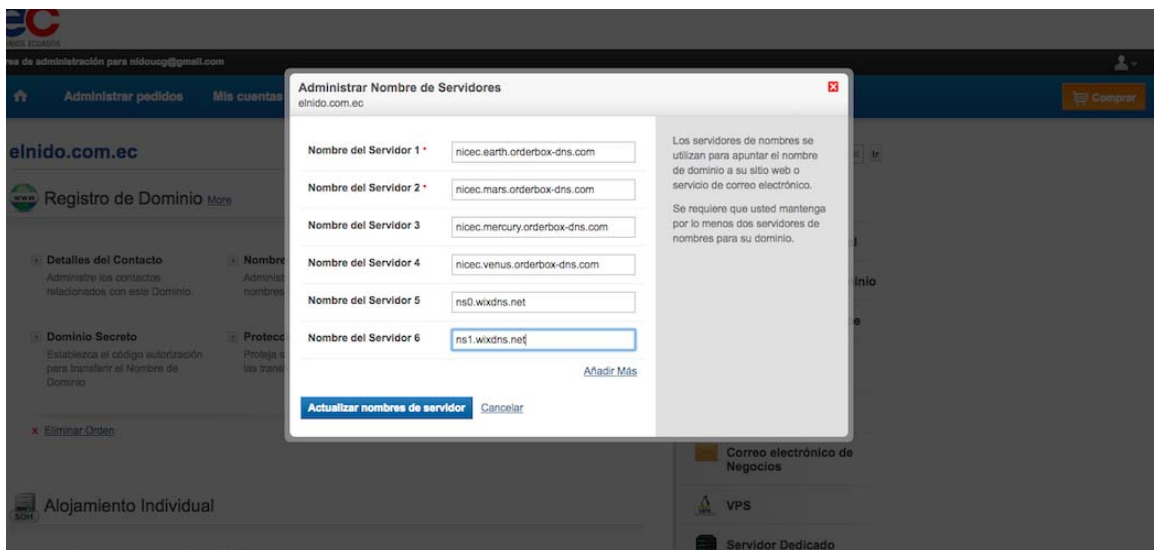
ec
NIDS ECUADOR

ea de administración para nidoucg@gmail.com

Administrar pedidos Mis cuentas

Comprar

elnido.com.ec

Registro de Dominio More

Detalles del Contacto
Administre los contactos relacionados con este Dominio.

Nombre
Administ
nombres

Dominio Secreto
Establezca el código autorización para transferir el Nombre de Dominio

Protecc
Proteja s
las transf

x Eliminar Orden

Alojamiento Individual

Administrar Nombre de Servidores
elnido.com.ec

| | |
|---|---|
| Nombre del Servidor 1 * | nicec.earth.orderbox-dns.com |
| Nombre del Servidor 2 * | nicec.mars.orderbox-dns.com |
| Nombre del Servidor 3 | nicec.mercury.orderbox-dns.com |
| Nombre del Servidor 4 | nicec.venus.orderbox-dns.com |
| Nombre del Servidor 5 | ns0.wixdns.net |
| Nombre del Servidor 6 | ns1.wixdns.net |

Añadir Más

Actualizar nombres de servidor Cancelar

Los servidores de nombres se utilizan para apuntar el nombre de dominio a su sitio web o servicio de correo electrónico.

Se requiere que usted mantenga por lo menos dos servidores de nombres para su dominio.

Ir

inio

e

Correo electrónico de Negocios

VPS

Servidor Dedicado